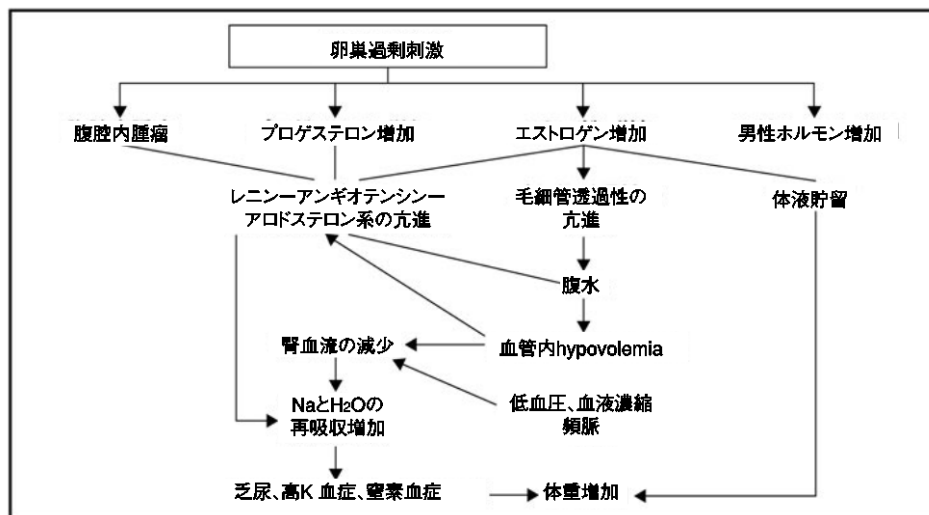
卵巣過剰刺激

腹腔内腫瘤

プロゲステロン増加

エストロゲン増加

男性ホルモン増加

レニンーアンギオテンシンーアロドステロン系の亢進

毛細管透過性の亢進

体液貯留

腹水

腎血流の減少

血管内hypovolemia

NaとH$_2$Oの再吸収増加

低血圧、血液濃縮 頻脈

乏尿、高K 血症、窒素血症

体重増加